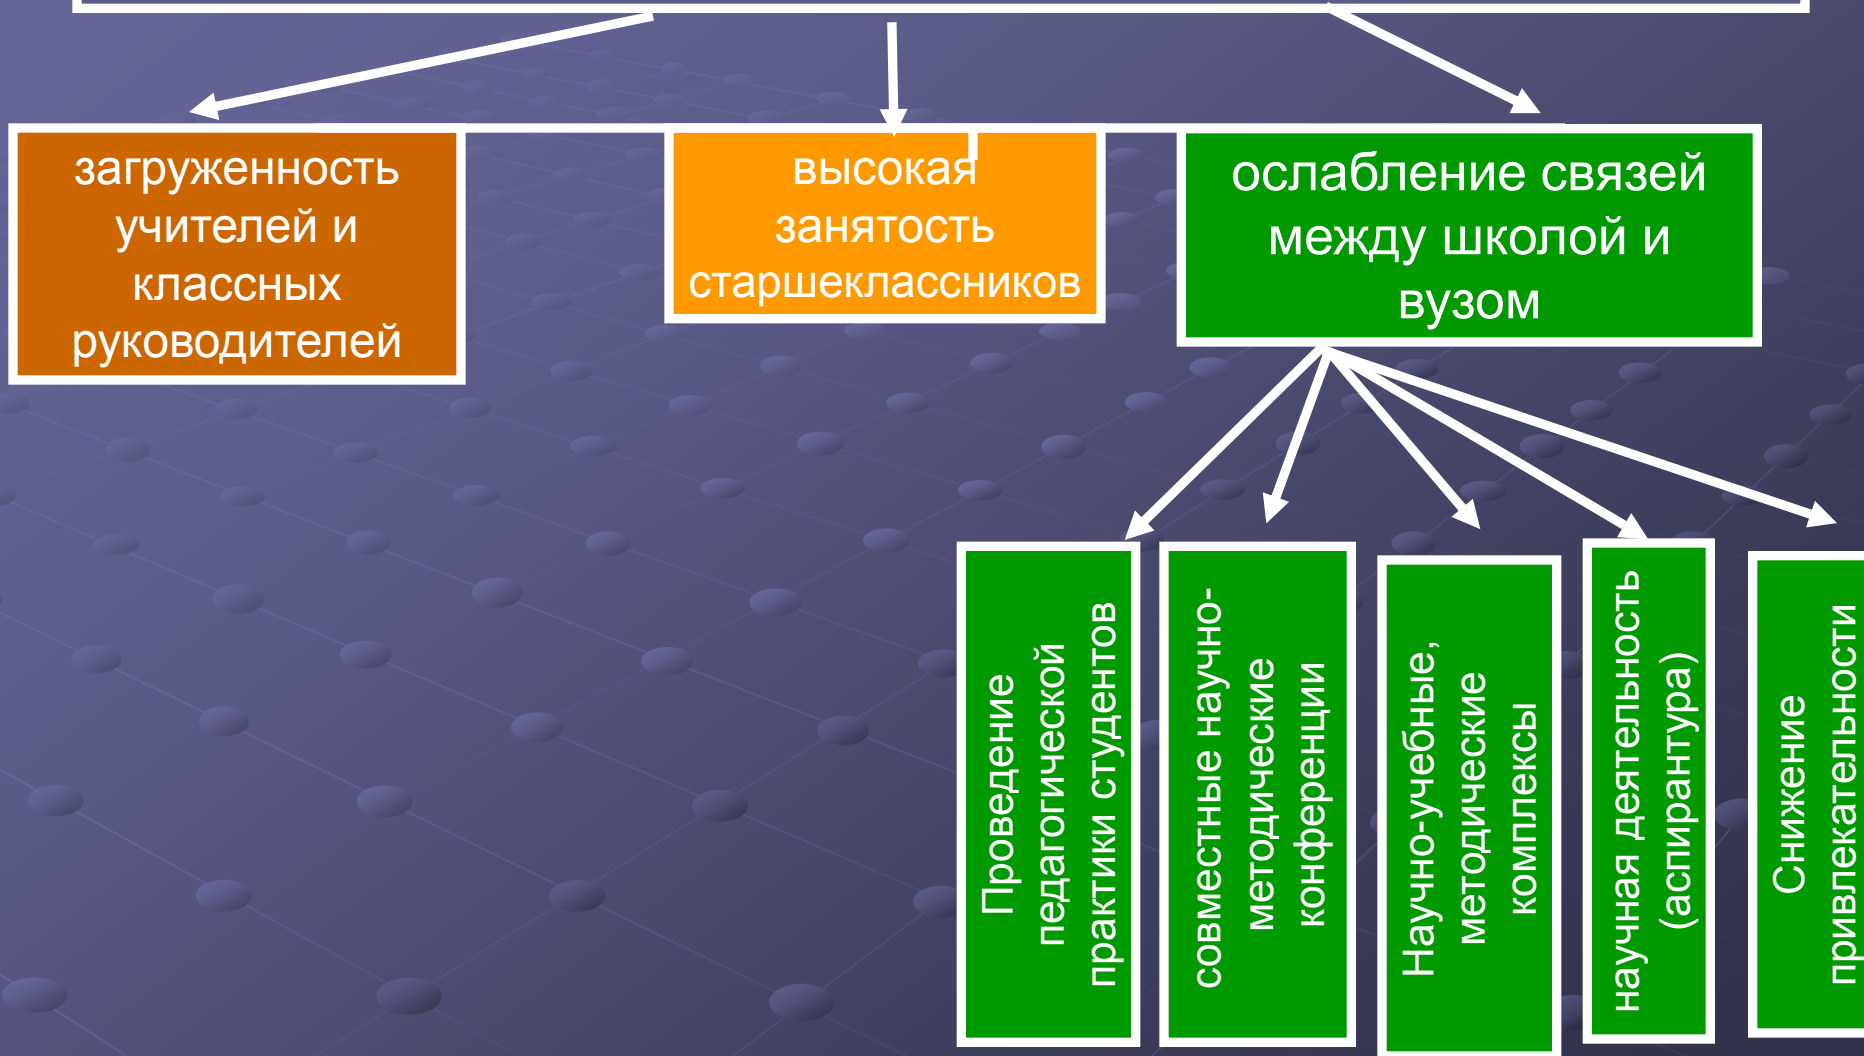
загруженность учителей и классных руководителей

высокая занятость старшеклассников

ослабление связей между школой и вузом

Проведение педагогической практики студентов

совместные научно-методические конференции

Научно-учебные, методические комплексы

научная деятельность (аспирантура)

Снижение привлекательности